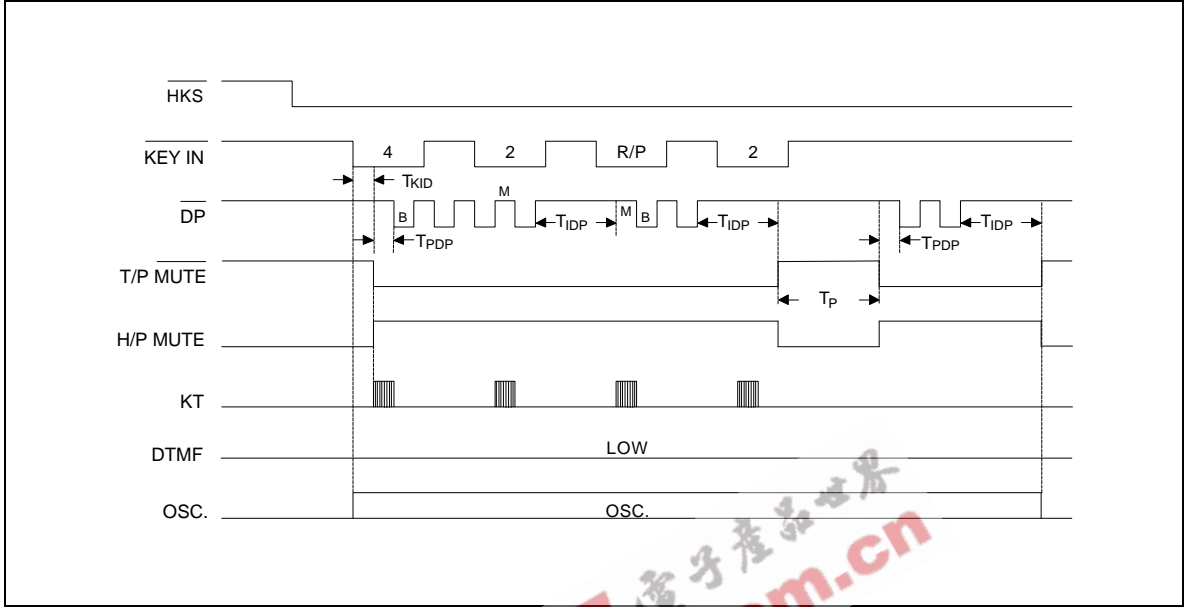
$\overline{HKS}$

$\overline{KEY\ IN}$

4

2

R/P

2

$T_{KID}$

$\overline{DP}$

B

M

M

B

$T_{PDP}$

$T_{IDP}$

$T_{IDP}$

$T_{PDP}$

$T_{IDP}$

T/P $\overline{MUTE}$

$T_P$

H/P MUTE

KT

DTMF

LOW

OSC.

OSC.

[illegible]子产品世界

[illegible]m.cn